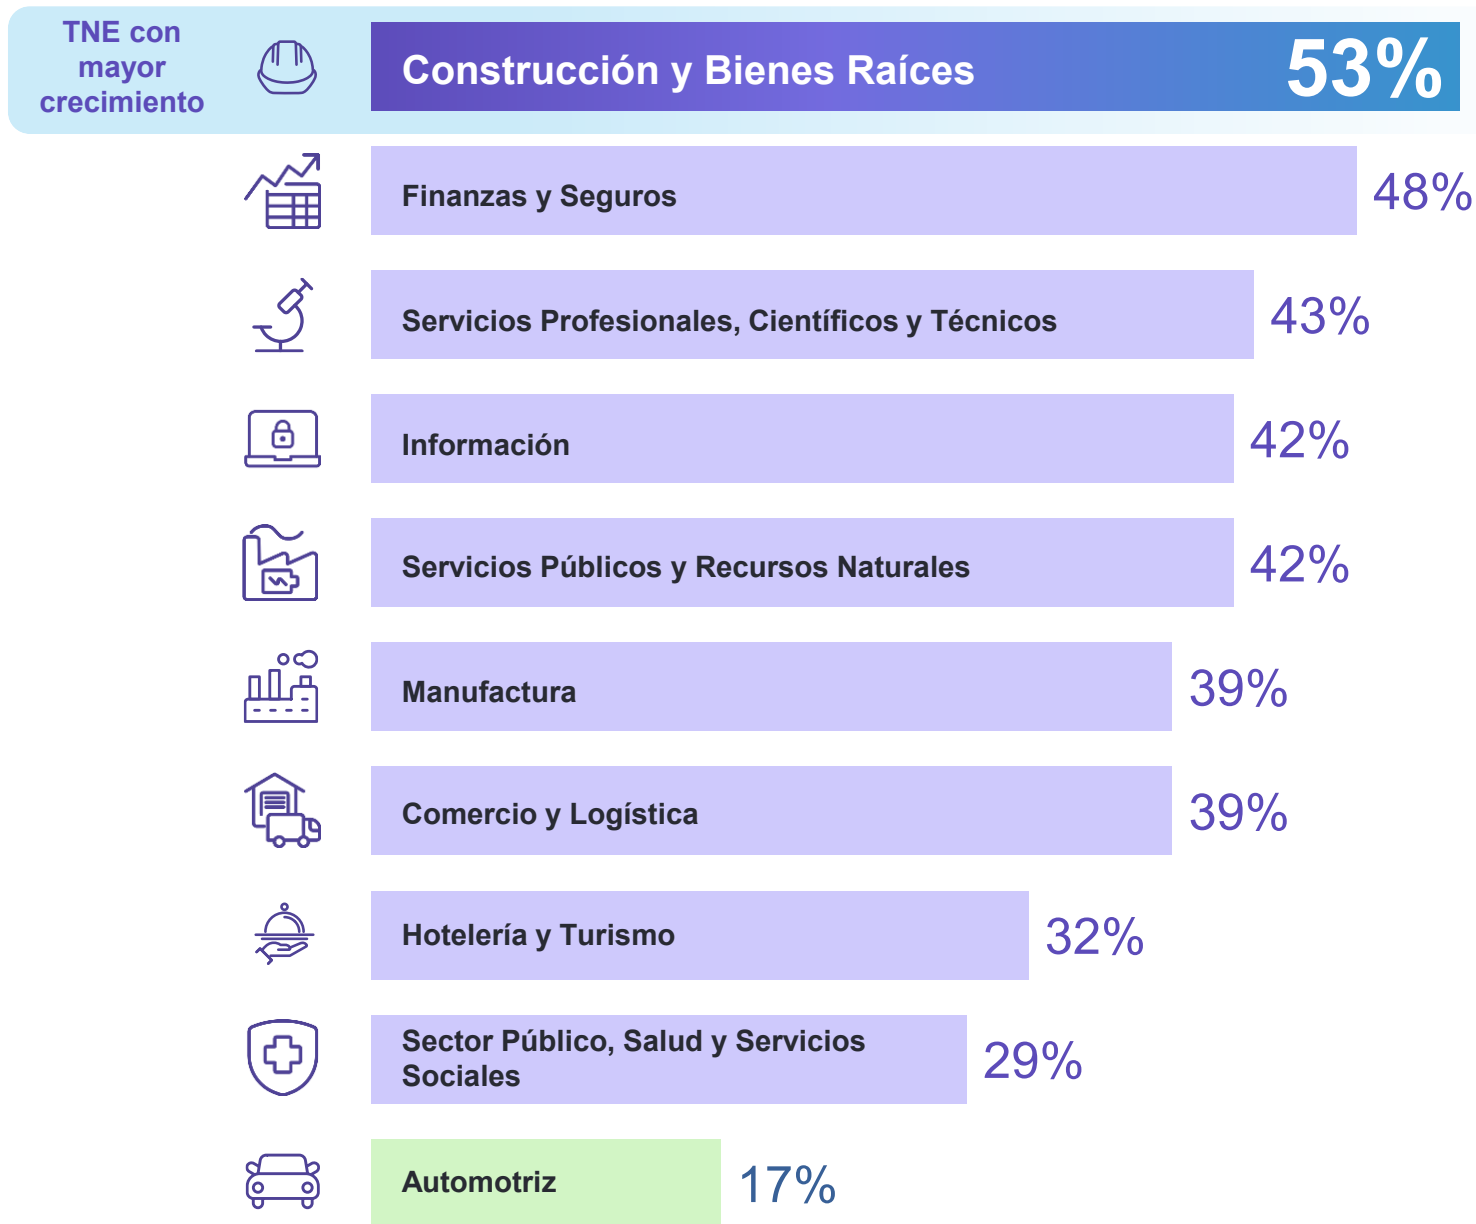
TNE con mayor crecimiento

Construcción y Bienes Raíces 53%

Finanzas y Seguros 48%

Servicios Profesionales, Científicos y Técnicos 43%

Información 42%

Servicios Públicos y Recursos Naturales 42%

Manufactura 39%

Comercio y Logística 39%

Hotelería y Turismo 32%

Sector Público, Salud y Servicios Sociales 29%

Automotriz 17%